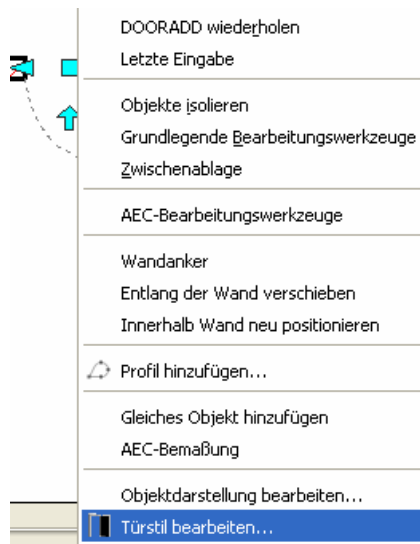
DOORADD wiederholen
Letzte Eingabe

Objekte isolieren
Grundlegende Bearbeitungswerkzeuge
Zwischenablage

AEC-Bearbeitungswerkzeuge

Wandanker
Entlang der Wand verschieben
Innerhalb Wand neu positionieren

Profil hinzufügen...

Gleiches Objekt hinzufügen
AEC-Bemaßung

Objektdarstellung bearbeiten...
Türstil bearbeiten...